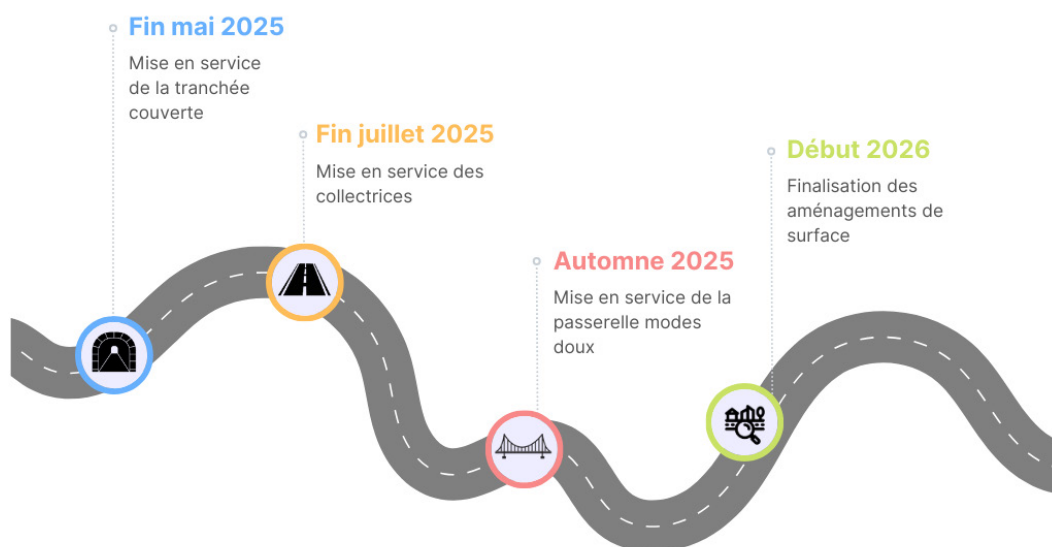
Fin mai 2025

Mise en service de la tranchée couverte

Fin juillet 2025

Mise en service des collectrices

Automne 2025

Mise en service de la passerelle modes doux

Début 2026

Finalisation des aménagements de surface